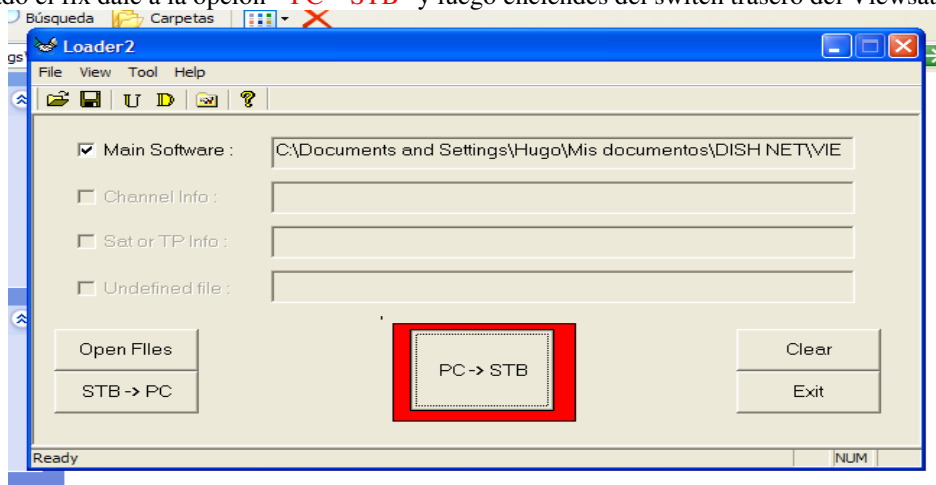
do el fix dale a la opción "PC - STB" y luego enciendes del switch trasero del Viewsat

Búsqueda Carpetas

gs

Loader2

File View Tool Help

U D

Main Software : C:\Documents and Settings\Hugo\Mis documentos\DISH NET\VIE

Channel Info :

Sat or TP Info :

Undefined file :

Open FIles

STB -> PC

PC -> STB

Clear

Exit

Ready

NUM